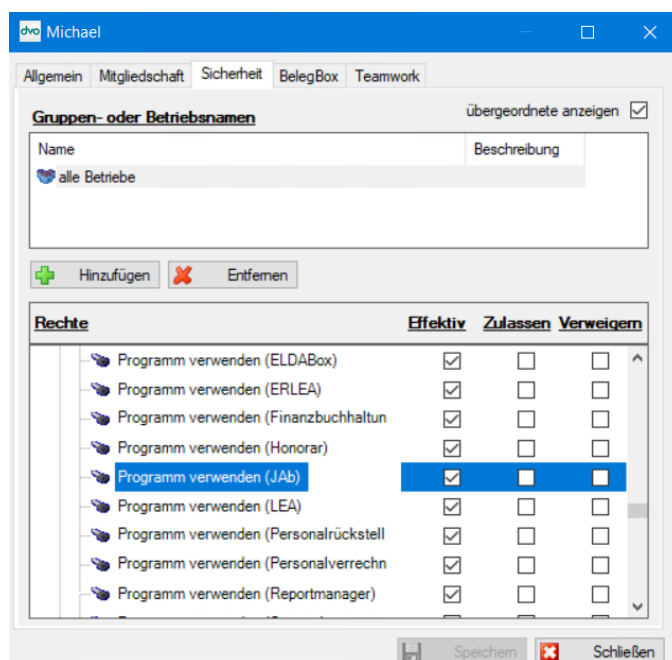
dvo Michael

Allgemein | Mitgliedschaft | Sicherheit | BelegBox | Teamwork

Gruppen- oder Betriebsnamen

übergeordnete anzeigen

| Name | Beschreibung |
|---|---|
| alle Betriebe | |

Hinzufügen

Entfernen

| Rechte | Effektiv | Zulassen | Verweigern |
|---|---|---|---|
| Programm verwenden (ELDABox) | | | |
| Programm verwenden (ERLEA) | | | |
| Programm verwenden (Finanzbuchhaltun | | | |
| Programm verwenden (Honorar) | | | |
| Programm verwenden (JAb) | | | |
| Programm verwenden (LEA) | | | |
| Programm verwenden (Personalrückstell | | | |
| Programm verwenden (Personalverrechn | | | |
| Programm verwenden (Reportmanager) | | | |

Speichern

Schließen